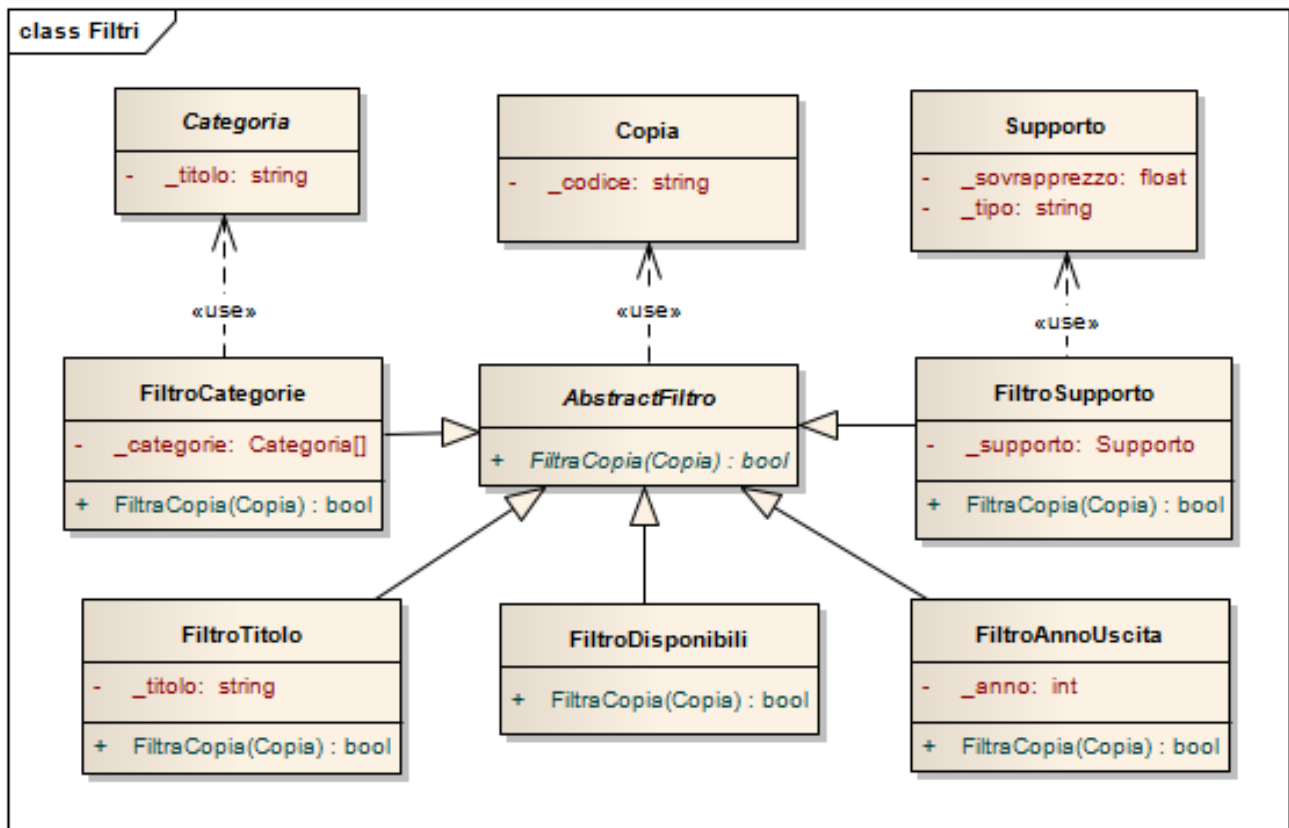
class Filtri

Categoria
- _titolo: string

Copia
- _codice: string

Supporto
- _sovrapprezzo: float
- _tipo: string

«use»

«use»

«use»

FiltroCategorie
- _categorie: Categoria[]
+ FiltraCopia(Copia) : bool

AbstractFiltro
+ FiltraCopia(Copia) : bool

FiltroSupporto
- _supporto: Supporto
+ FiltraCopia(Copia) : bool

FiltroTitolo
- _titolo: string
+ FiltraCopia(Copia) : bool

FiltroDisponibili
+ FiltraCopia(Copia) : bool

FiltroAnnoUscita
- _anno: int
+ FiltraCopia(Copia) : bool